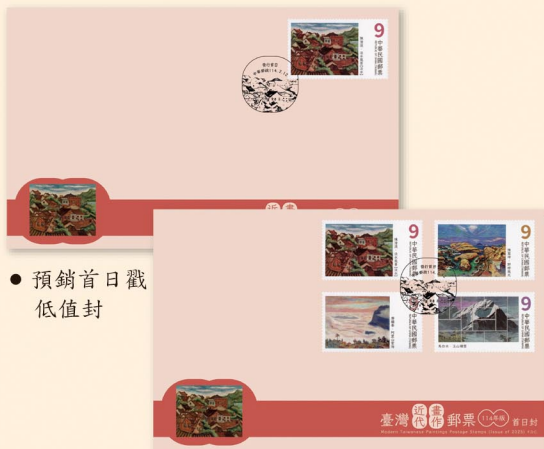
9
中華民國郵票

發行首日
中華郵政114.2.14

近 畫

● 預銷首日戳
低值封

9
中華民國郵票

9
中華民國郵票

9
中華民國郵票

9
中華民國郵票

發行首日

臺灣近代畫作郵票 114年版 首日封
Modern Taiwanese Paintings Postage Stamps (Issue of 2025) FDC